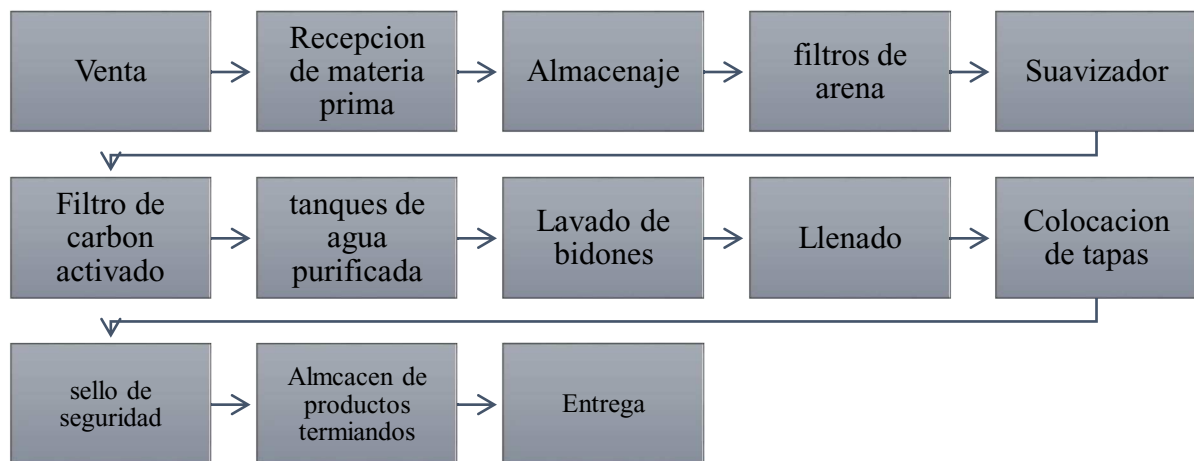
Venta

Recepcion de materia prima

Almacenaje

filtros de arena

Suavizador

Filtro de carbon activado

tanques de agua purificada

Lavado de bidones

Llenado

Colocacion de tapas

sello de seguridad

Almcacen de productos termiandos

Entrega